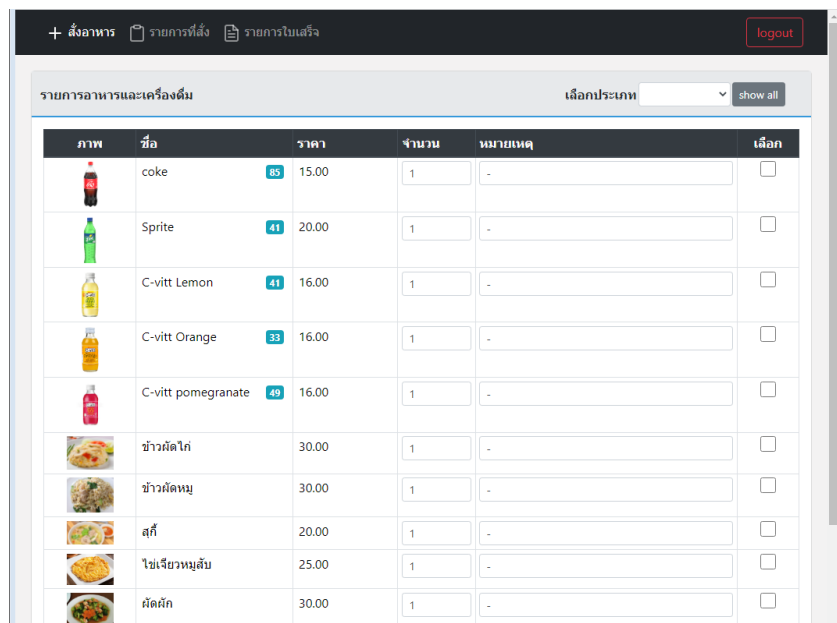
+ สั่งอาหาร รายการที่สั่ง รายการใบเสร็จ logout

รายการอาหารและเครื่องดื่ม เลือกประเภท show all

| ภาพ | ชื่อ | ราคา | จำนวน | หมายเหตุ | เลือก |
|---|---|---|---|---|---|
| | coke 85 | 15.00 | 1 | - | |
| | Sprite 41 | 20.00 | 1 | - | |
| | C-vitt Lemon 41 | 16.00 | 1 | - | |
| | C-vitt Orange 33 | 16.00 | 1 | - | |
| | C-vitt pomegranate 49 | 16.00 | 1 | - | |
| | ข้าวผัดไก่ | 30.00 | 1 | - | |
| | ข้าวผัดหมู | 30.00 | 1 | - | |
| | สุกี้ | 20.00 | 1 | - | |
| | ไข่เจียวหมูสับ | 25.00 | 1 | - | |
| | ผัดผัก | 30.00 | 1 | - | |